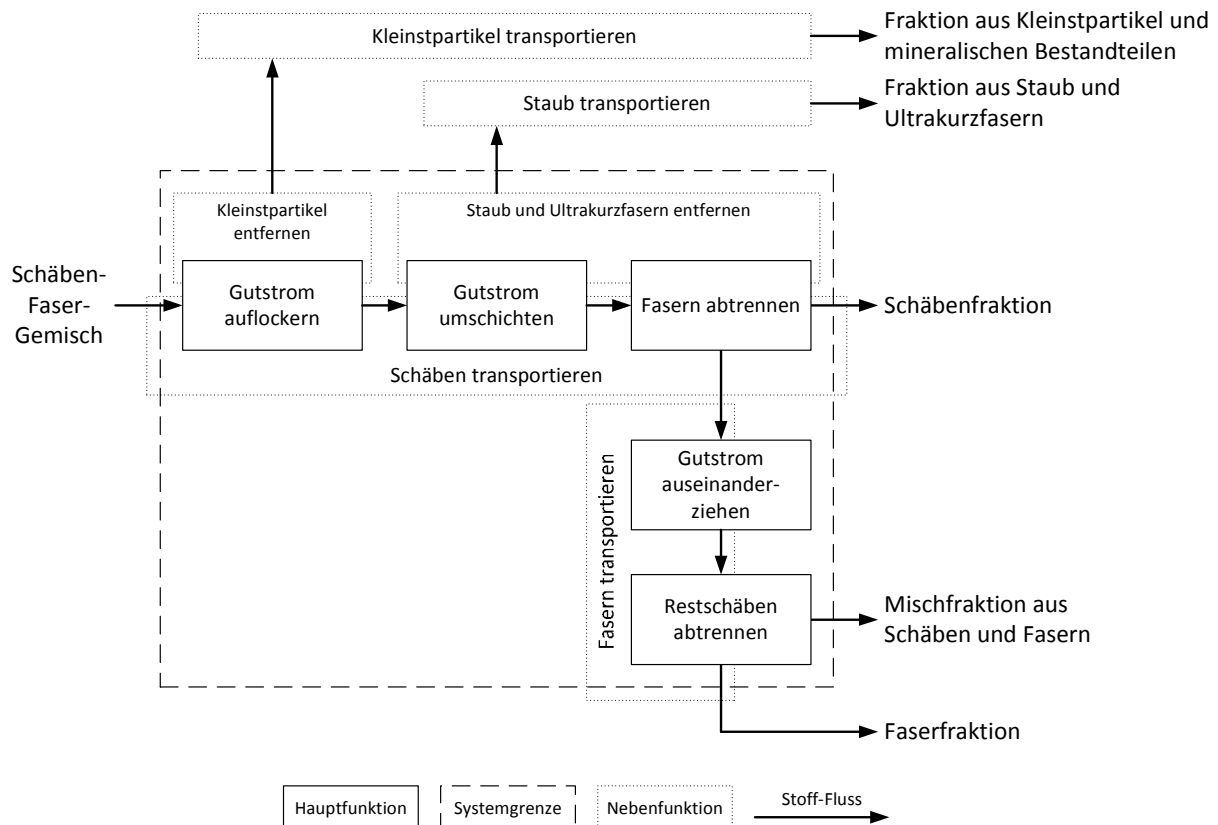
Kleinstpartikel transportieren

Fraktion aus Kleinstpartikel und mineralischen Bestandteilen

Staub transportieren

Fraktion aus Staub und Ultrakurzfasern

Kleinstpartikel entfernen

Staub und Ultrakurzfasern entfernen

Schäben-Faser-Gemisch

Gutstrom auflockern

Gutstrom umschichten

Fasern abtrennen

Schäbenfraktion

Schäben transportieren

Fasern transportieren

Gutstrom auseinanderziehen

Restschäben abtrennen

Mischfraktion aus Schäben und Fasern

Faserfraktion

Hauptfunktion

Systemgrenze

Nebenfunktion

Stoff-Fluss